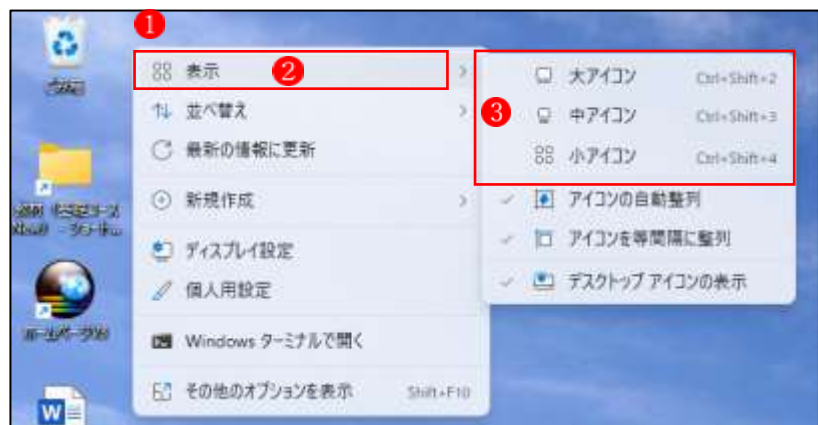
ごみ箱

❶

表示 ❷

並べ替え

最新の情報に更新

新規作成

ディスプレイ設定

個人用設定

Windows ターミナルで開く

その他のオプションを表示 Shift+F10

❸

大アイコン Ctrl+Shift+2

中アイコン Ctrl+Shift+3

小アイコン Ctrl+Shift+4

アイコンの自動整列

アイコンを等間隔に整列

デスクトップ アイコンの表示

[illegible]

ホームページ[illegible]